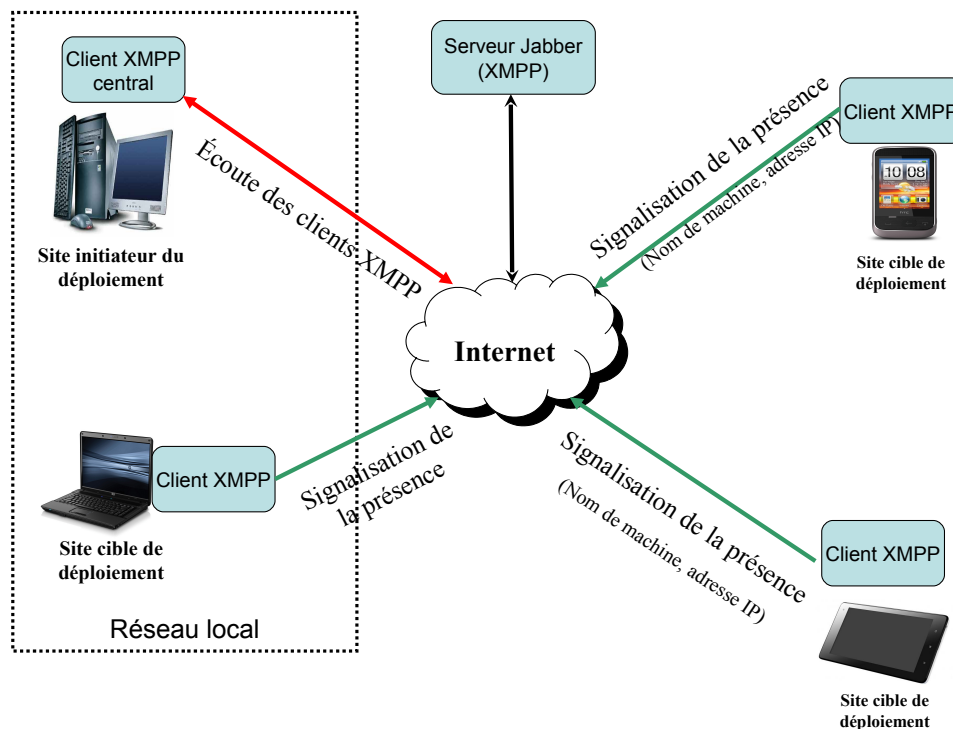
Client XMPP central

Site initiateur du déploiement

Écoute des clients XMPP

Serveur Jabber (XMPP)

Signalisation de la présence
(Nom de machine, adresse IP)

Client XMPP

10 08

Site cible de déploiement

Internet

Client XMPP

Signalisation de la présence

Site cible de déploiement

Signalisation de la présence
(Nom de machine, adresse IP)

Client XMPP

Réseau local

Site cible de déploiement